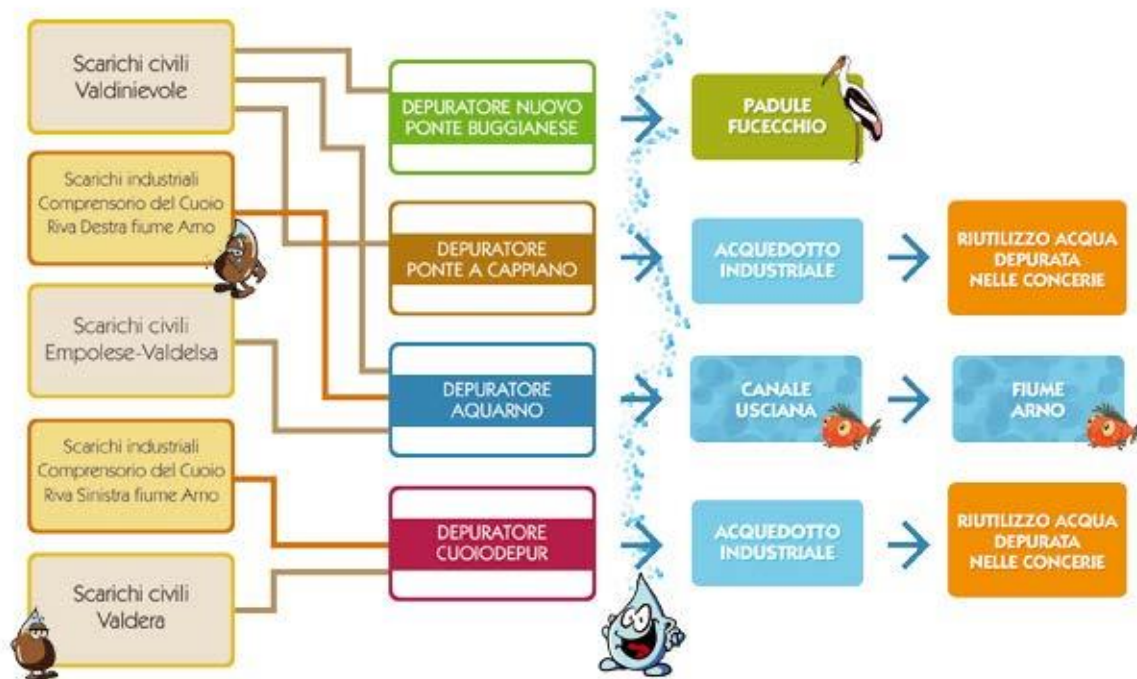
Scarichi civili Valdinievole

Scarichi industriali Comprensorio del Cuoio Riva Destra fiume Arno

Scarichi civili Empolese-Valdelsa

Scarichi industriali Comprensorio del Cuoio Riva Sinistra fiume Arno

Scarichi civili Valdera

DEPURATORE NUOVO PONTE BUGGIANESE

PADULE FUCECCHIO

DEPURATORE PONTE A CAPPIANO

ACQUEDOTTO INDUSTRIALE

RIUTILIZZO ACQUA DEPURATA NELLE CONCERIE

DEPURATORE AQUARNO

CANALE USCIANA

FIUME ARNO

DEPURATORE CUOIODEPUR

ACQUEDOTTO INDUSTRIALE

RIUTILIZZO ACQUA DEPURATA NELLE CONCERIE